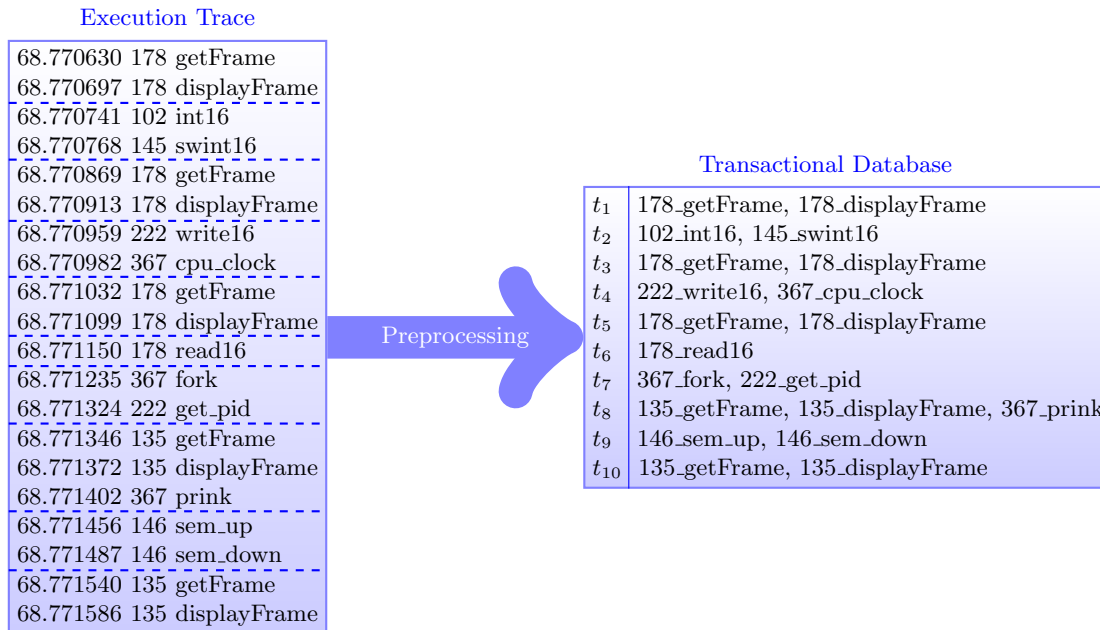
Execution Trace

68.770630 178 getFrame
68.770697 178 displayFrame
68.770741 102 int16
68.770768 145 swint16
68.770869 178 getFrame
68.770913 178 displayFrame
68.770959 222 write16
68.770982 367 cpu_clock
68.771032 178 getFrame
68.771099 178 displayFrame
68.771150 178 read16
68.771235 367 fork
68.771324 222 get_pid
68.771346 135 getFrame
68.771372 135 displayFrame
68.771402 367 prink
68.771456 146 sem_up
68.771487 146 sem_down
68.771540 135 getFrame
68.771586 135 displayFrame

Preprocessing

Transactional Database

| | |
|---|---|
| $t_1$ | 178_getFrame, 178_displayFrame |
| $t_2$ | 102_int16, 145_swint16 |
| $t_3$ | 178_getFrame, 178_displayFrame |
| $t_4$ | 222_write16, 367_cpu_clock |
| $t_5$ | 178_getFrame, 178_displayFrame |
| $t_6$ | 178_read16 |
| $t_7$ | 367_fork, 222_get_pid |
| $t_8$ | 135_getFrame, 135_displayFrame, 367_prink |
| $t_9$ | 146_sem_up, 146_sem_down |
| $t_{10}$ | 135_getFrame, 135_displayFrame |